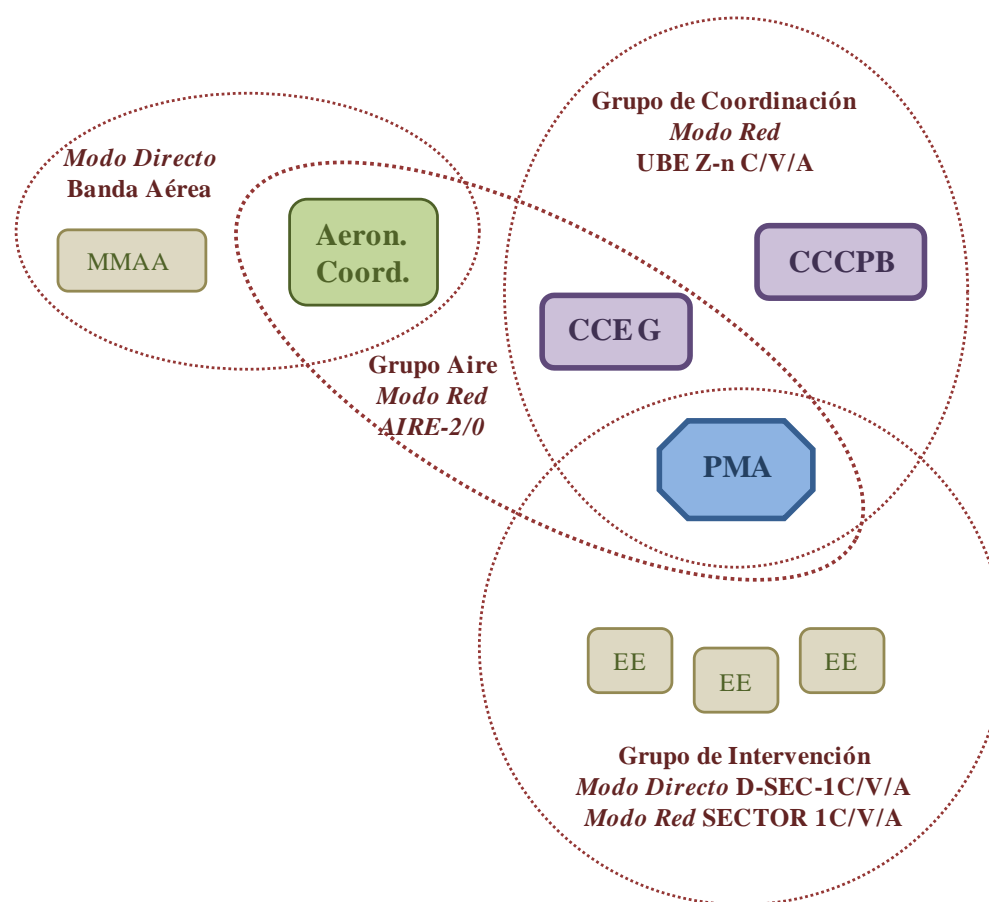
Modo Directo
Banda Aérea

MMAA

Aeron.
Coord.

Grupo de Coordinación
Modo Red
UBE Z-n C/V/A

CCCPB

CCE G

Grupo Aire
Modo Red
AIRE-2/0

PMA

EE

EE

EE

Grupo de Intervención
Modo Directo D-SEC-1C/V/A
Modo Red SECTOR 1C/V/A